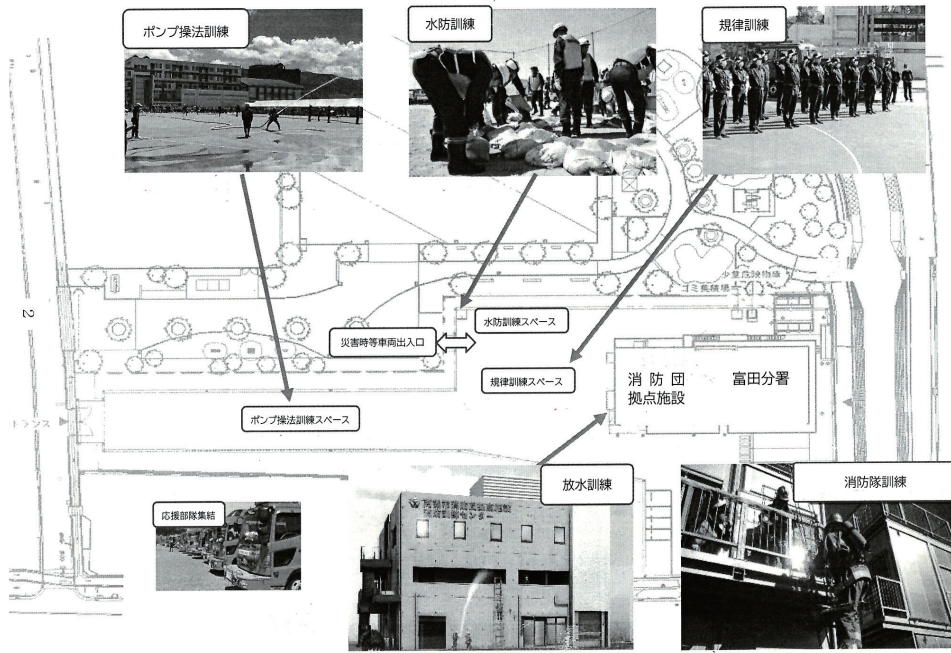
ポンプ操法訓練

水防訓練

規律訓練

小型店除物庫

ゴミ集積場

2

災害時等車両出入口

水防訓練スペース

規律訓練スペース

消防団拠点施設

富田分署

ポンプ操法訓練スペース

トランス

応援部隊集結

放水訓練

消防隊訓練